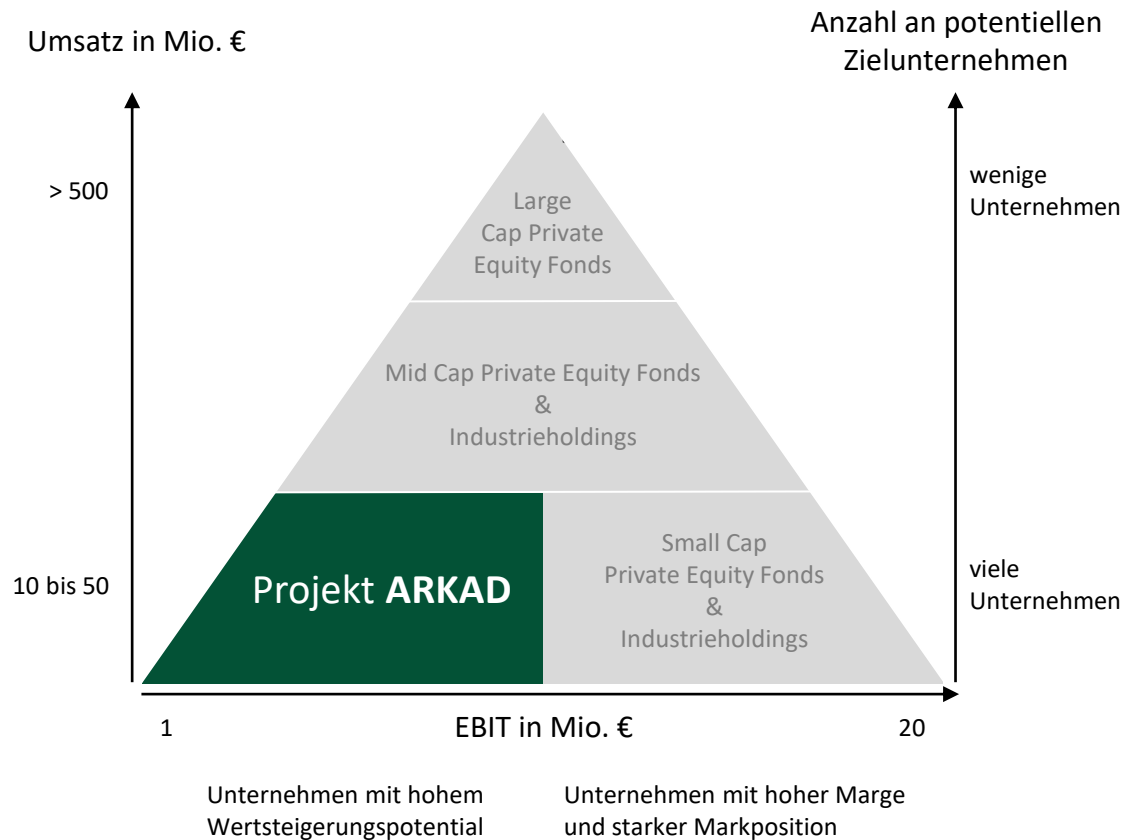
Umsatz in Mio. €

Anzahl an potentiellen Zielunternehmen

> 500

wenige Unternehmen

Large Cap Private Equity Fonds

Mid Cap Private Equity Fonds & Industrieholdings

10 bis 50

Projekt **ARKAD**

Small Cap Private Equity Fonds & Industrieholdings

viele Unternehmen

1

EBIT in Mio. €

20

Unternehmen mit hohem Wertsteigerungspotential

Unternehmen mit hoher Marge und starker Markposition